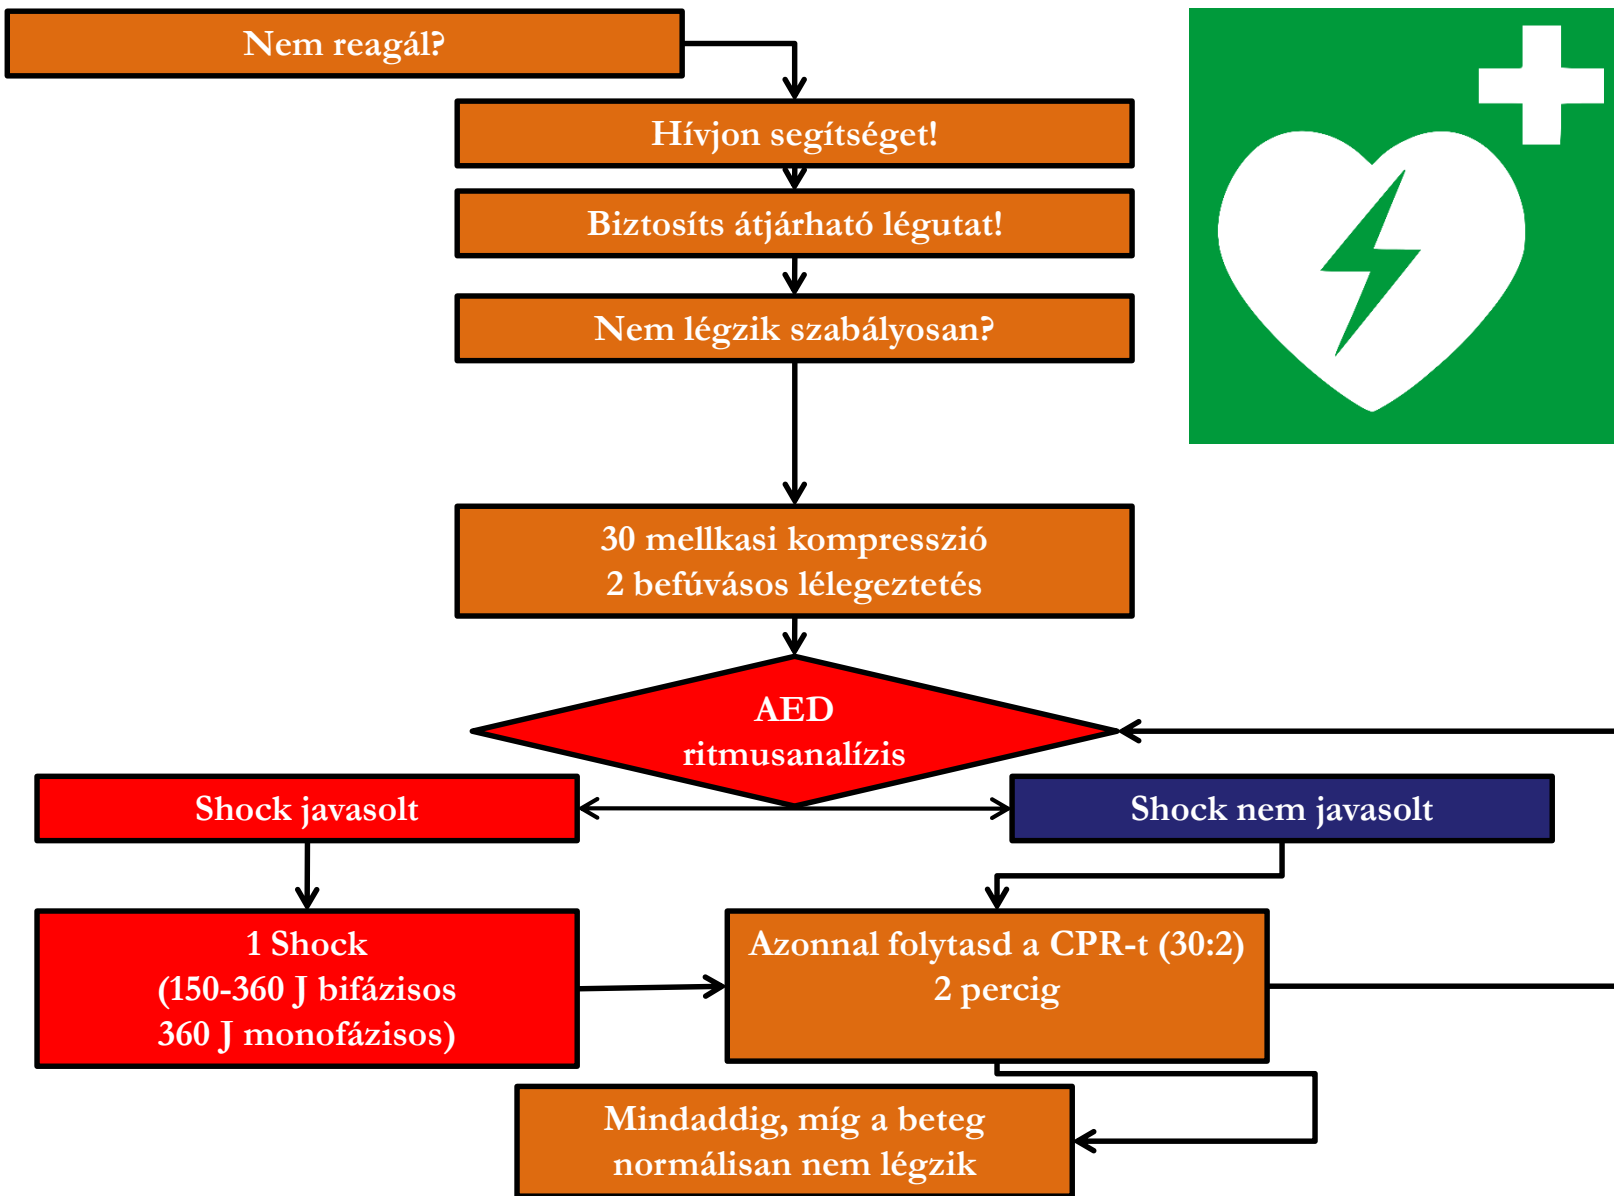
Nem reagál?

Hívjon segítséget!

Biztosíts átjárható légutat!

Nem légzik szabályosan?

30 mellkasi kompresszió
2 befúvásos lélegeztetés

AED
ritmusanalízis

Shock javasolt

Shock nem javasolt

1 Shock
(150-360 J bifázisos
360 J monofázisos)

Azonnal folytasd a CPR-t (30:2)
2 percig

Mindaddig, míg a beteg
normálisan nem légzik